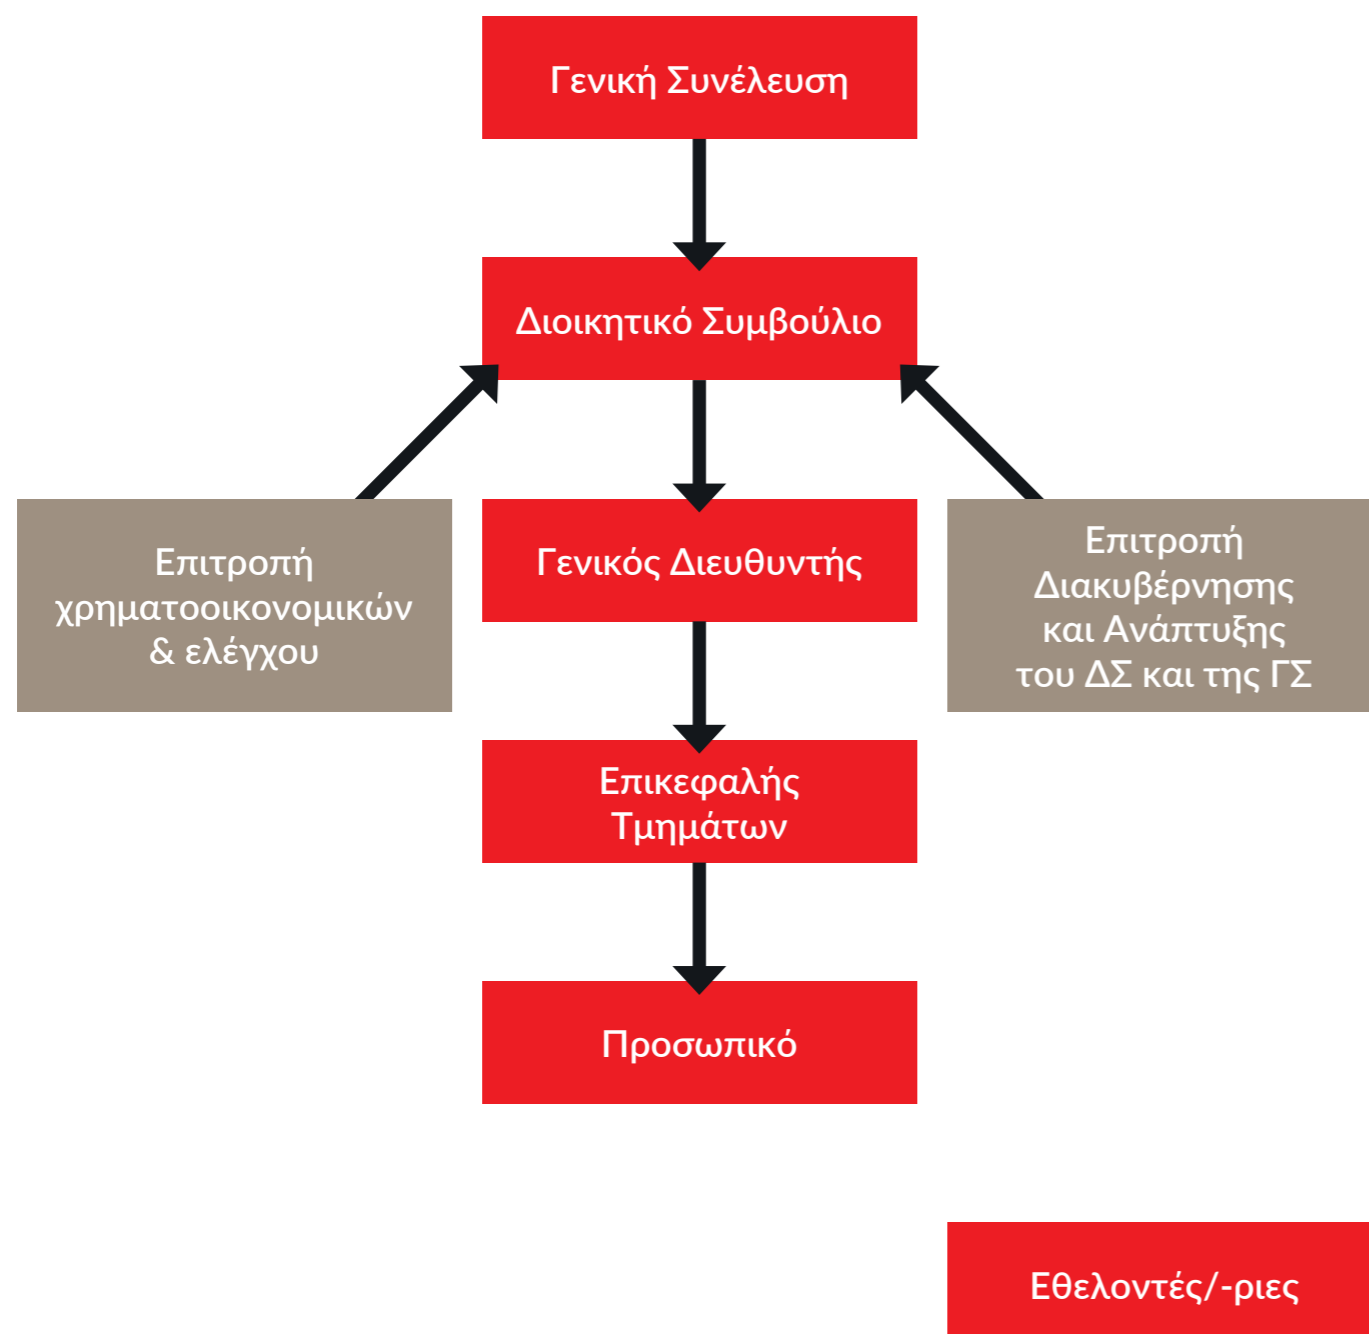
Γενική Συνέλευση

Διοικητικό Συμβούλιο

Επιτροπή χρηματοοικονομικών & ελέγχου

Γενικός Διευθυντής

Επιτροπή Διακυβέρνησης και Ανάπτυξης του ΔΣ και της ΓΣ

Επικεφαλής Τμημάτων

Προσωπικό

Εθελοντές/-ριες